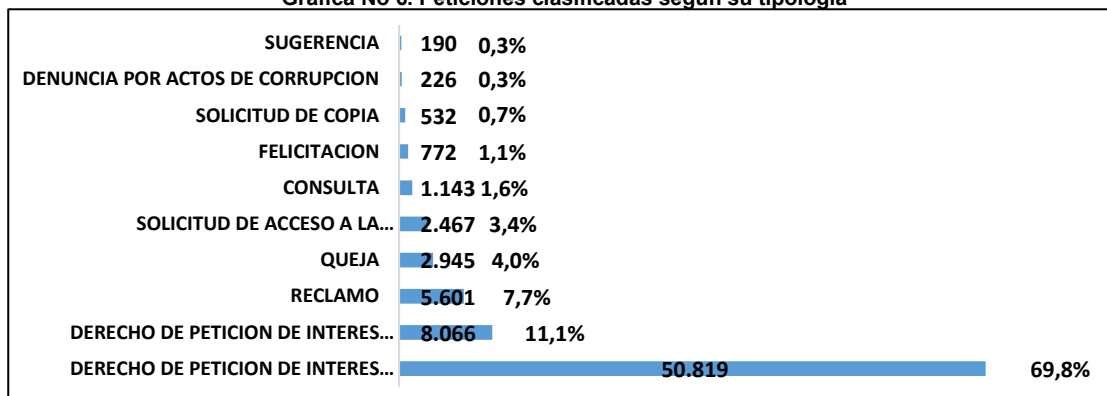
Grafica No 6. Peticiones clasificadas según su tipología

| | | |
|---|---|---|
| SUGERENCIA | 190 | 0,3% |
| DENUNCIA POR ACTOS DE CORRUPCION | 226 | 0,3% |
| SOLICITUD DE COPIA | 532 | 0,7% |
| FELICITACION | 772 | 1,1% |
| CONSULTA | 1.143 | 1,6% |
| SOLICITUD DE ACCESO A LA... | 2.467 | 3,4% |
| QUEJA | 2.945 | 4,0% |
| RECLAMO | 5.601 | 7,7% |
| DERECHO DE PETICION DE INTERES... | 8.066 | 11,1% |
| DERECHO DE PETICION DE INTERES... | 50.819 | 69,8% |